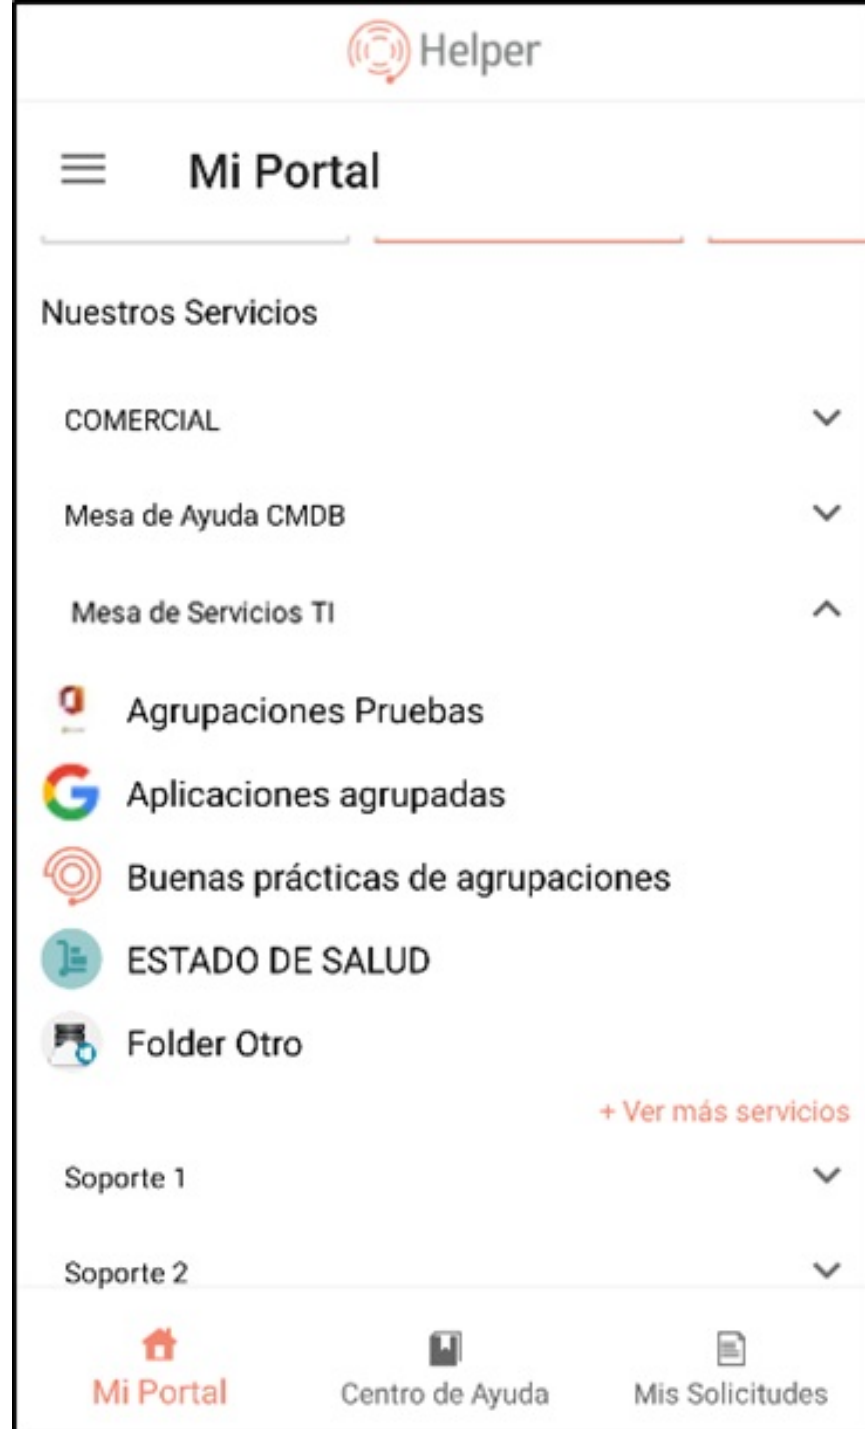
Helper

Mi Portal

Nuestros Servicios

COMERCIAL

Mesa de Ayuda CMDB

Mesa de Servicios TI

Agrupaciones Pruebas

Aplicaciones agrupadas

Buenas prácticas de agrupaciones

ESTADO DE SALUD

Folder Otro

+ Ver más servicios

Soporte 1

Soporte 2

Mi Portal
Centro de Ayuda
Mis Solicitudes